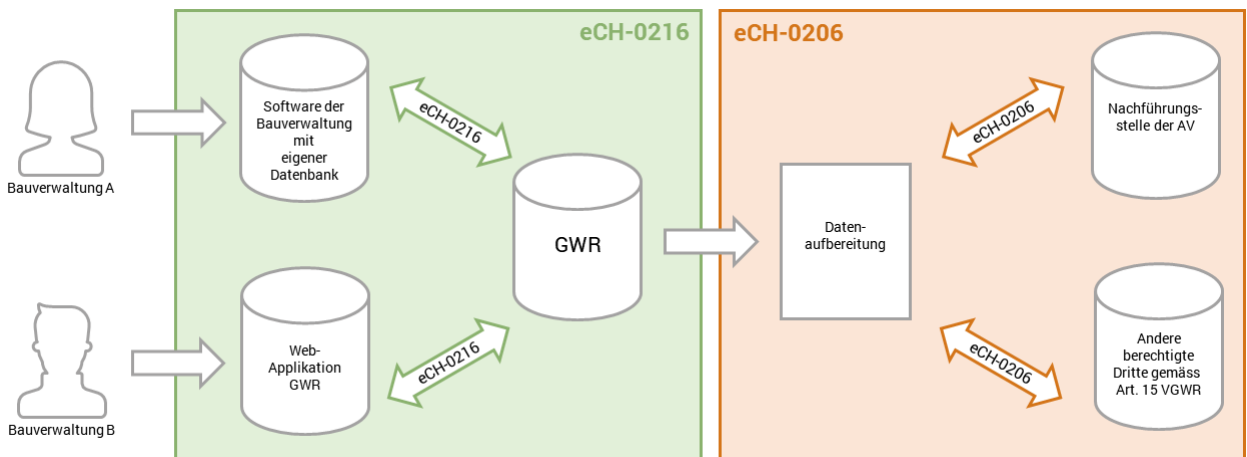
eCH-0216

eCH-0206

Bauverwaltung A

Software der Bauverwaltung mit eigener Datenbank

eCH-0216

GWR

Bauverwaltung B

Web-Applikation GWR

eCH-0216

Daten-aufbereitung

eCH-0206

Nachführungs-stelle der AV

eCH-0206

Andere berechtigte Dritte gemäss Art. 15 VGWR